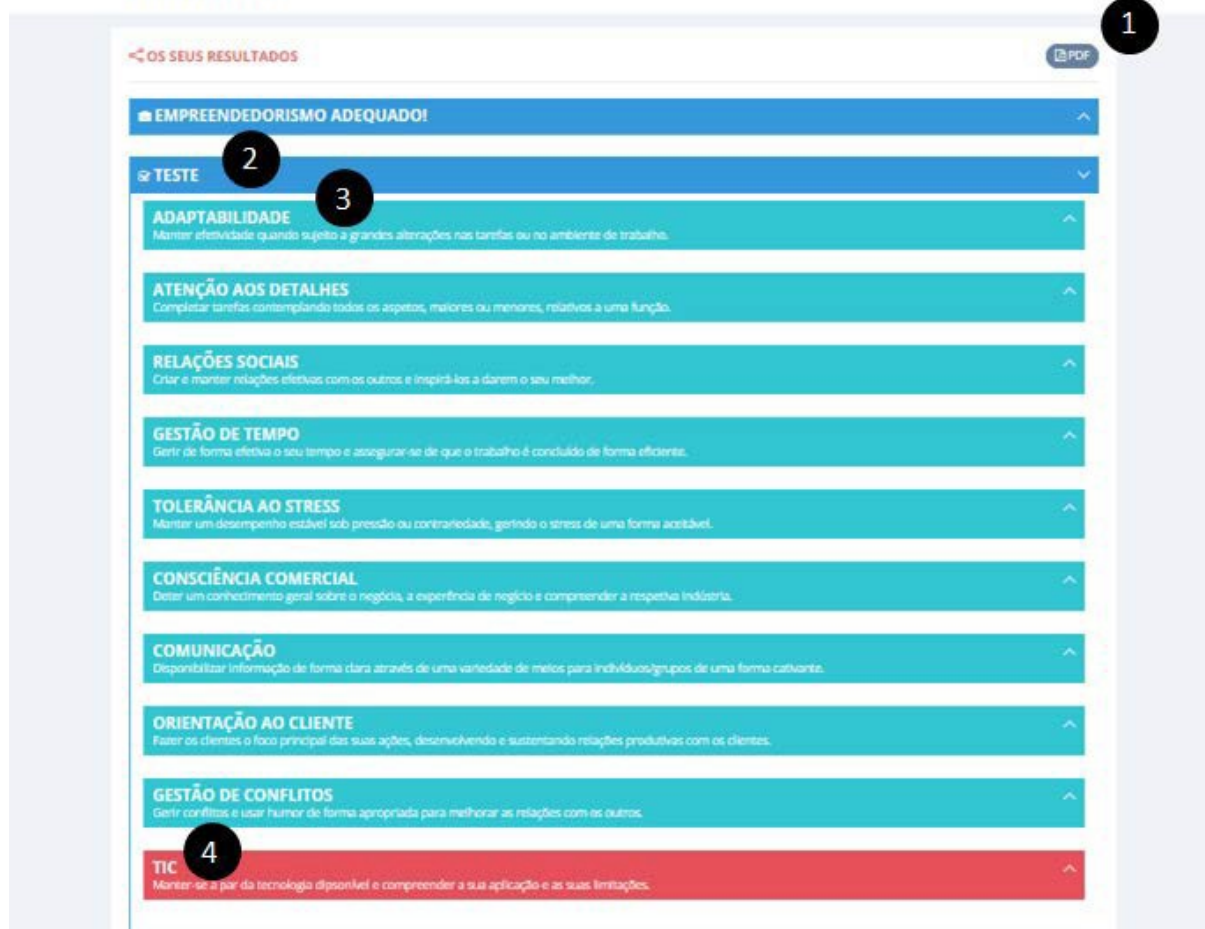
1

OS SEUS RESULTADOS

PDF

EMPREENDEDORISMO ADEQUADO!

2

TESTE

3

ADAPTABILIDADE
Manter efetividade quando sujeito a grandes alterações nas tarefas ou no ambiente de trabalho.

ATENÇÃO AOS DETALHES
Completar tarefas contemplando todos os aspetos, maiores ou menores, relativos a uma função.

RELAÇÕES SOCIAIS
Criar e manter relações efetivas com os outros e inspirá-los a darem o seu melhor.

GESTÃO DE TEMPO
Gerir de forma efetiva o seu tempo e assegurar-se de que o trabalho é concluído de forma eficiente.

TOLERÂNCIA AO STRESS
Manter um desempenho estável sob pressão ou contrariedade, gerindo o stress de uma forma aceitável.

CONSCIÊNCIA COMERCIAL
Deter um conhecimento geral sobre o negócio, a experiência de negócio e compreender a respetiva indústria.

COMUNICAÇÃO
Disponibilizar informação de forma clara através de uma variedade de meios para indivíduos/grupos de uma forma cativante.

ORIENTAÇÃO AO CLIENTE
Fazer os clientes o foco principal das suas ações, desenvolvendo e sustentando relações produtivas com os clientes.

GESTÃO DE CONFLITOS
Gerir conflitos e usar humor de forma apropriada para melhorar as relações com os outros.

4

TIC
Manter-se a par da tecnologia dipsonível e compreender a sua aplicação e as suas limitações.